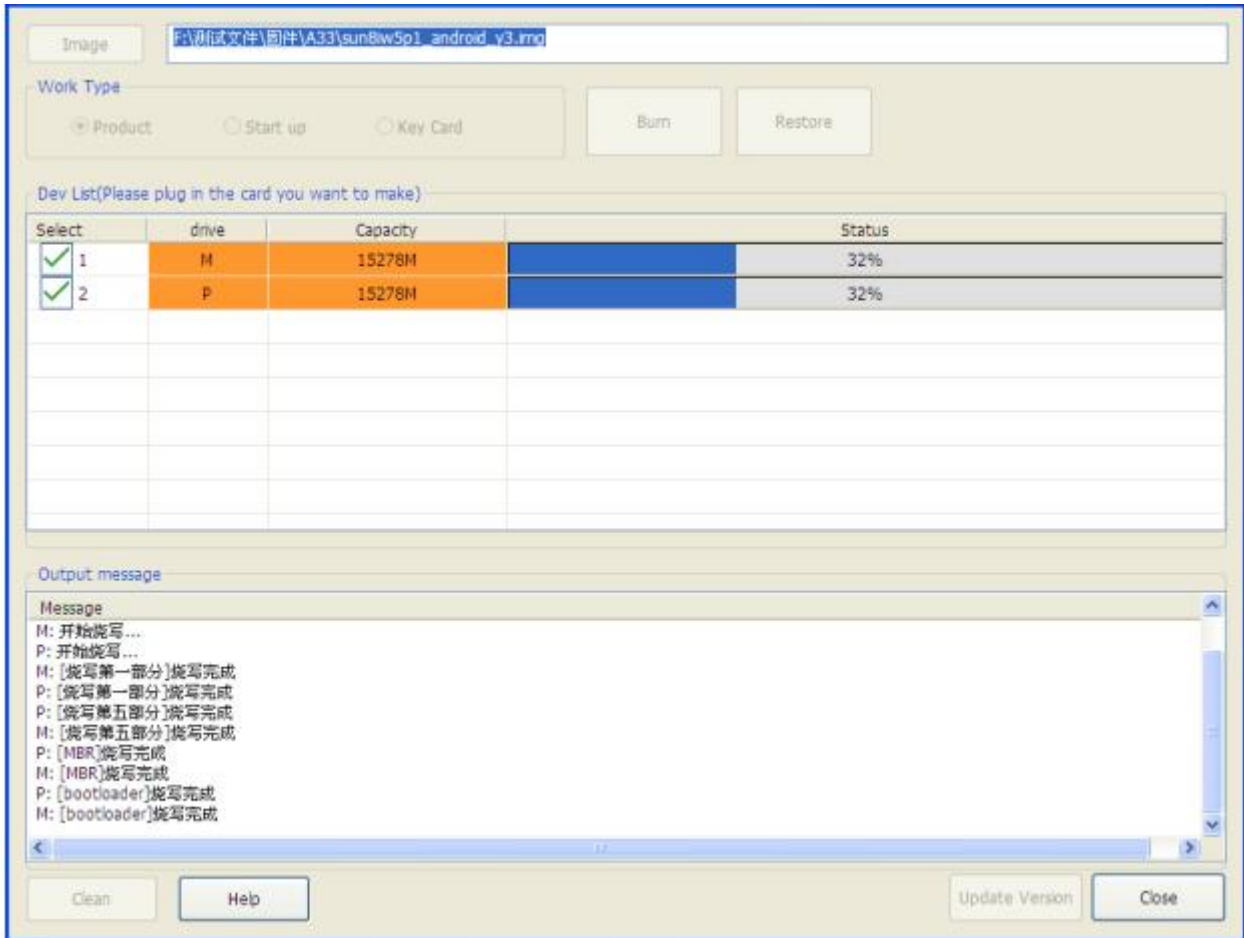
Image F:\测试文件\固件\A33\sun8iw5p1_android_v3.img

Work Type

Product Start up Key Card

Burn Restore

Dev List(Please plug in the card you want to make)

| Select | drive | Capacity | Status |
|---|---|---|---|
| 1 | M | 15278M | 32% |
| 2 | P | 15278M | 32% |

Output message

Message
M: 开始烧写...
P: 开始烧写...
M: [烧写第一部分]烧写完成
P: [烧写第一部分]烧写完成
P: [烧写第五部分]烧写完成
M: [烧写第五部分]烧写完成
P: [MBR]烧写完成
M: [MBR]烧写完成
P: [bootloader]烧写完成
M: [bootloader]烧写完成

Clean Help Update Version Close